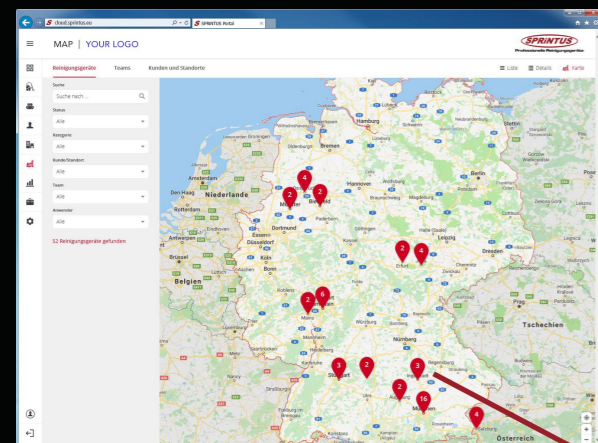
cloud.sprintus.eu
SPRINTUS ArtiQ
MAP | YOUR LOGO
SPRINTUS
Professionelle Reinigungsgeräte
Reinigungsgeräte
Teams
Kunden und Standorte
Liste
Details
Karte
Suche
Suche nach ...
Status
Alle
Kategorie
Alle
Kunde/Standort
Alle
Team
Alle
Anwender
Alle
52 Reinigungsgeräte gefunden
Hamburg
Bremen
Berlin
Hannover
Den Haag
Amsterdam
Niederlande
Rotterdam
Münster
Bielefeld
Dortmund
Düsseldorf
Antwerpen
Brüssel
Köln
Belgien
Bonn
Leipzig
Dresden
Erfurt
Mainz
Würzburg
Nürnberg
Tschechien
Stuttgart
Augsburg
München
Österreich
4
2
2
2
4
2
6
3
2
3
2
16
4
+
-